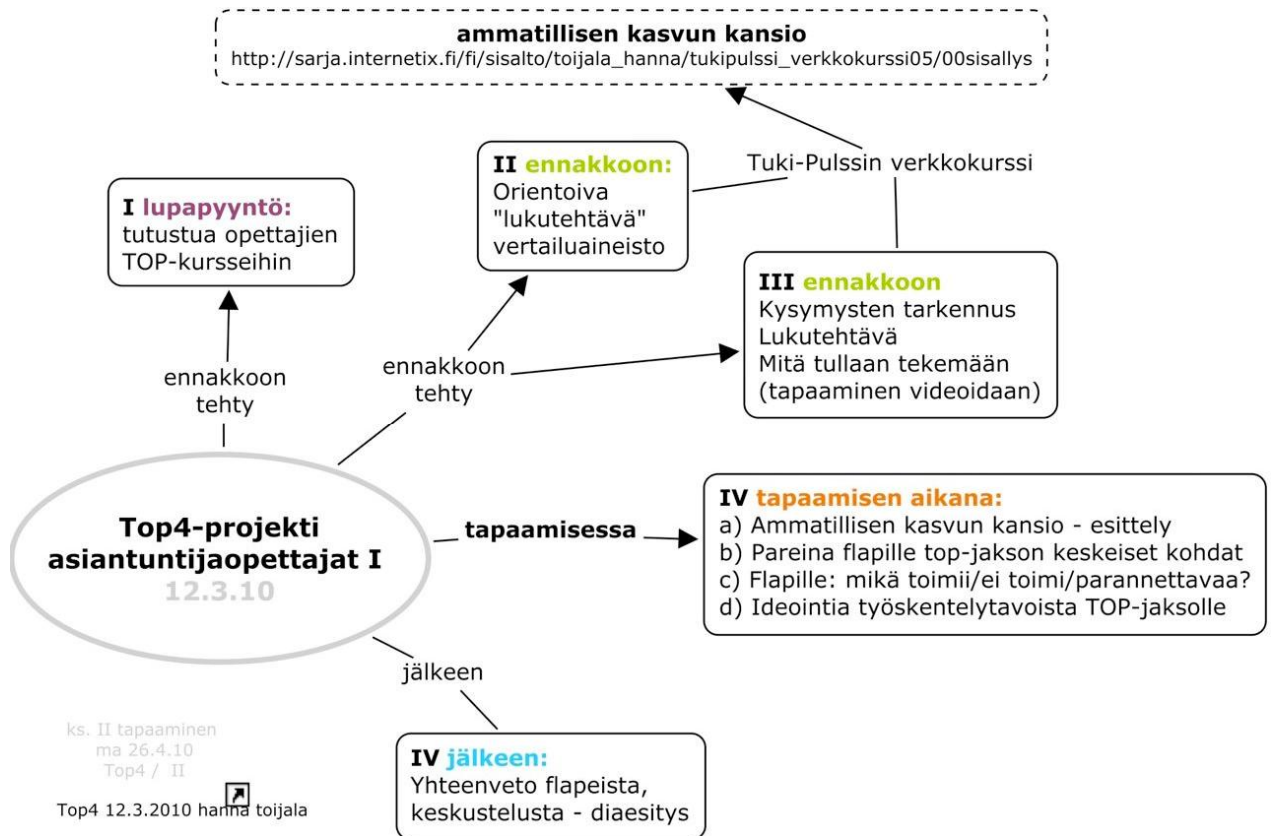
**ammatillisen kasvun kansio**
http://sarja.internetix.fi/fi/sisalto/toijala_hanna/tukipulssi_verkkokurssi05/00sisallys

Tuki-Pulssin verkkokurssi

**II ennakkoon:**
Orientoiva "lukutehtävä" vertailuaineisto

**I lupapyyntö:**
tutustua opettajien TOP-kursseihin

**III ennakkoon**
Kysymysten tarkennus
Lukutehtävä
Mitä tullaan tekemään (tapaaminen videoidaan)

ennakkoon tehty

ennakkoon tehty

**Top4-projekti asiantuntijaopettajat I**
**12.3.10**

**tapaamisessa**

**IV tapaamisen aikana:**
a) Ammatillisen kasvun kansio - esittely
b) Pareina flapille top-jakson keskeiset kohdat
c) Flapille: mikä toimii/ei toimi/parannettavaa?
d) Ideointia työskentelytavoista TOP-jaksolle

jälkeen

ks. II tapaaminen
ma 26.4.10
Top4 / II

Top4 12.3.2010 hanna toijala

**IV jälkeen:**
Yhteenveto flapeista, keskustelusta - diaesitys